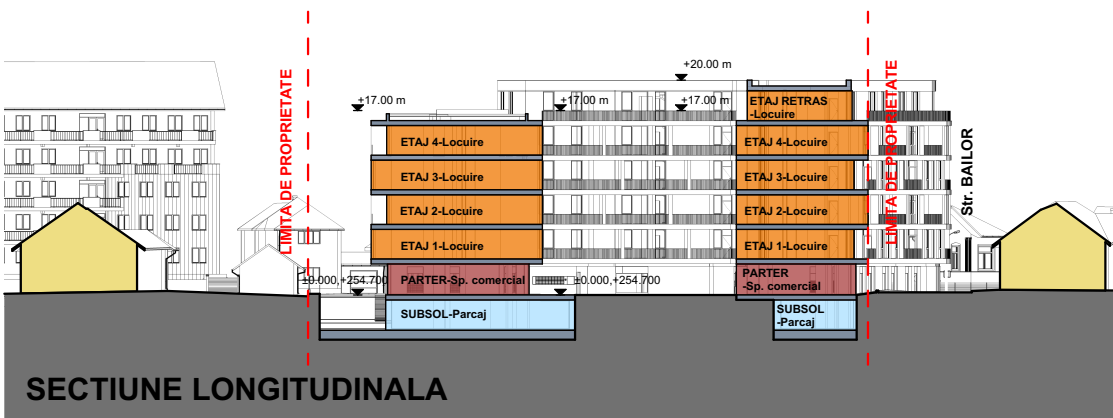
+20.00 m

+17.00 m

+17.00 m

+17.00 m

LIMITA DE PROPRIETATE

LIMITA DE PROPRIETATE

ETAJ 4-Locuire

ETAJ 3-Locuire

ETAJ 2-Locuire

ETAJ 1-Locuire

PARTER-Sp. comercial

SUBSOL-Parcaj

ETAJ RETRAS -Locuire

ETAJ 4-Locuire

ETAJ 3-Locuire

ETAJ 2-Locuire

ETAJ 1-Locuire

PARTER -Sp. comercial

SUBSOL -Parcaj

±0.000,+254.700

±0.000,+254.700

Str. BAILOR

SECTIUNE LONGITUDINALA